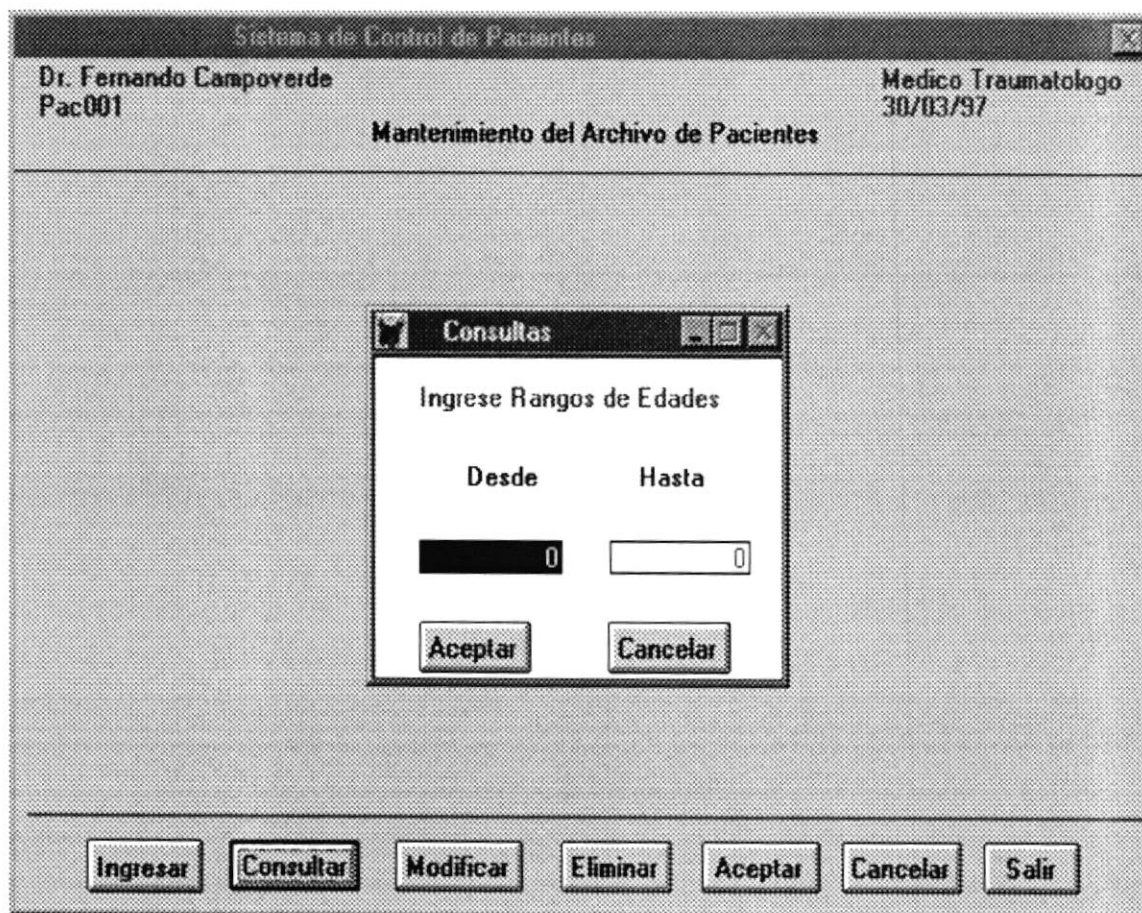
Sistema de Control de Pacientes

Dr. Fernando Campoverde
Pac001

Medico Traumatologo
30/03/97

Mantenimiento del Archivo de Pacientes

Consultas

Ingrese Rangos de Edades

Desde

Hasta

0

0

Aceptar

Cancelar

Ingresar

Consultar

Modificar

Eliminar

Aceptar

Cancelar

Salir